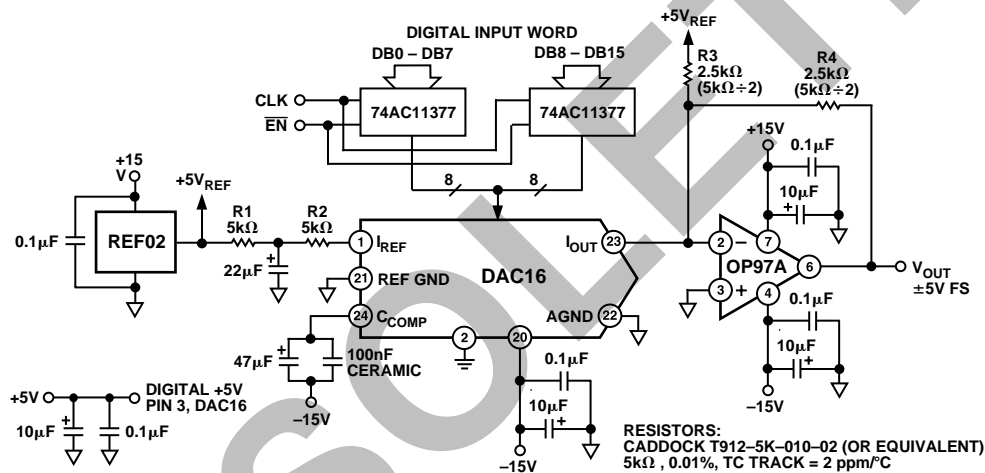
DIGITAL INPUT WORD

DB0 – DB7

DB8 – DB15

CLK

$\overline{EN}$

74AC11377

74AC11377

$+5V_{REF}$

R3 2.5kΩ (5kΩ÷2)

R4 2.5kΩ (5kΩ÷2)

+15V

0.1μF

10μF

+15 V

$+5V_{REF}$

8

8

R1 5kΩ

R2 5kΩ

0.1μF

REF02

22μF

1 $I_{REF}$

$I_{OUT}$ 23

2

7

6

$V_{OUT}$ ±5V FS

OP97A

21 REF GND

DAC16

3

4

0.1μF

24 $C_{COMP}$

AGND 22

47μF

100nF CERAMIC

2

20

0.1μF

10μF

–15V

10μF

–15V

+5V

DIGITAL +5V PIN 3, DAC16

10μF

0.1μF

–15V

RESISTORS:
CADDOCK T912–5K–010–02 (OR EQUIVALENT)
5kΩ , 0.01%, TC TRACK = 2 ppm/°C